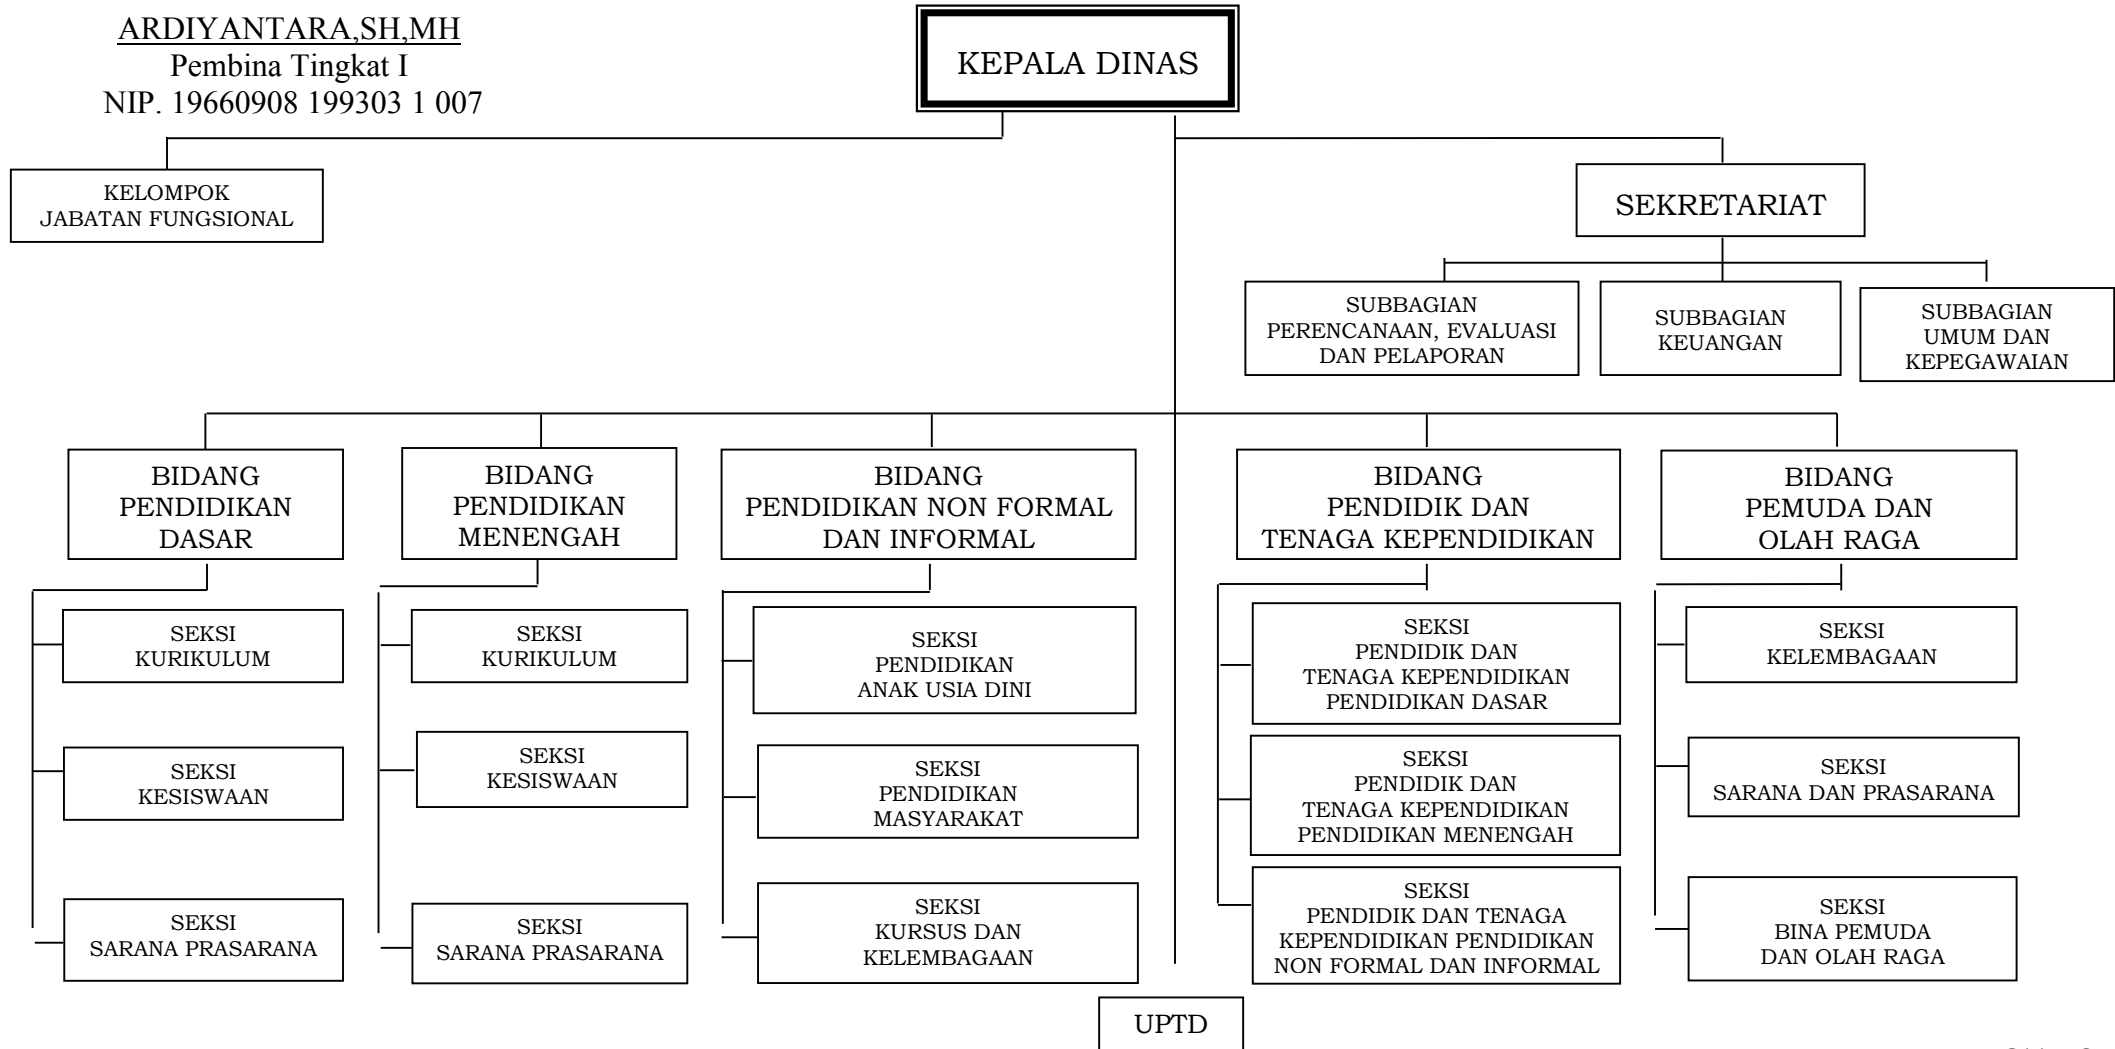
ARDIYANTARA,SH,MH
Pembina Tingkat I
NIP. 19660908 199303 1 007

KEPALA DINAS

KELOMPOK JABATAN FUNGSIONAL

SEKRETARIAT

SUBBAGIAN PERENCANAAN, EVALUASI DAN PELAPORAN

SUBBAGIAN KEUANGAN

SUBBAGIAN UMUM DAN KEPEGAWAIAN

BIDANG PENDIDIKAN DASAR

SEKSI KURIKULUM

SEKSI KESISWAAN

SEKSI SARANA PRASARANA

BIDANG PENDIDIKAN MENENGAH

SEKSI KURIKULUM

SEKSI KESISWAAN

SEKSI SARANA PRASARANA

BIDANG PENDIDIKAN NON FORMAL DAN INFORMAL

SEKSI PENDIDIKAN ANAK USIA DINI

SEKSI PENDIDIKAN MASYARAKAT

SEKSI KURSUS DAN KELEMBAGAAN

BIDANG PENDIDIK DAN TENAGA KEPENDIDIKAN

SEKSI PENDIDIK DAN TENAGA KEPENDIDIKAN PENDIDIKAN DASAR

SEKSI PENDIDIK DAN TENAGA KEPENDIDIKAN PENDIDIKAN MENENGAH

SEKSI PENDIDIK DAN TENAGA KEPENDIDIKAN PENDIDIKAN NON FORMAL DAN INFORMAL

BIDANG PEMUDA DAN OLAH RAGA

SEKSI KELEMBAGAAN

SEKSI SARANA DAN PRASARANA

SEKSI BINA PEMUDA DAN OLAH RAGA

UPTD